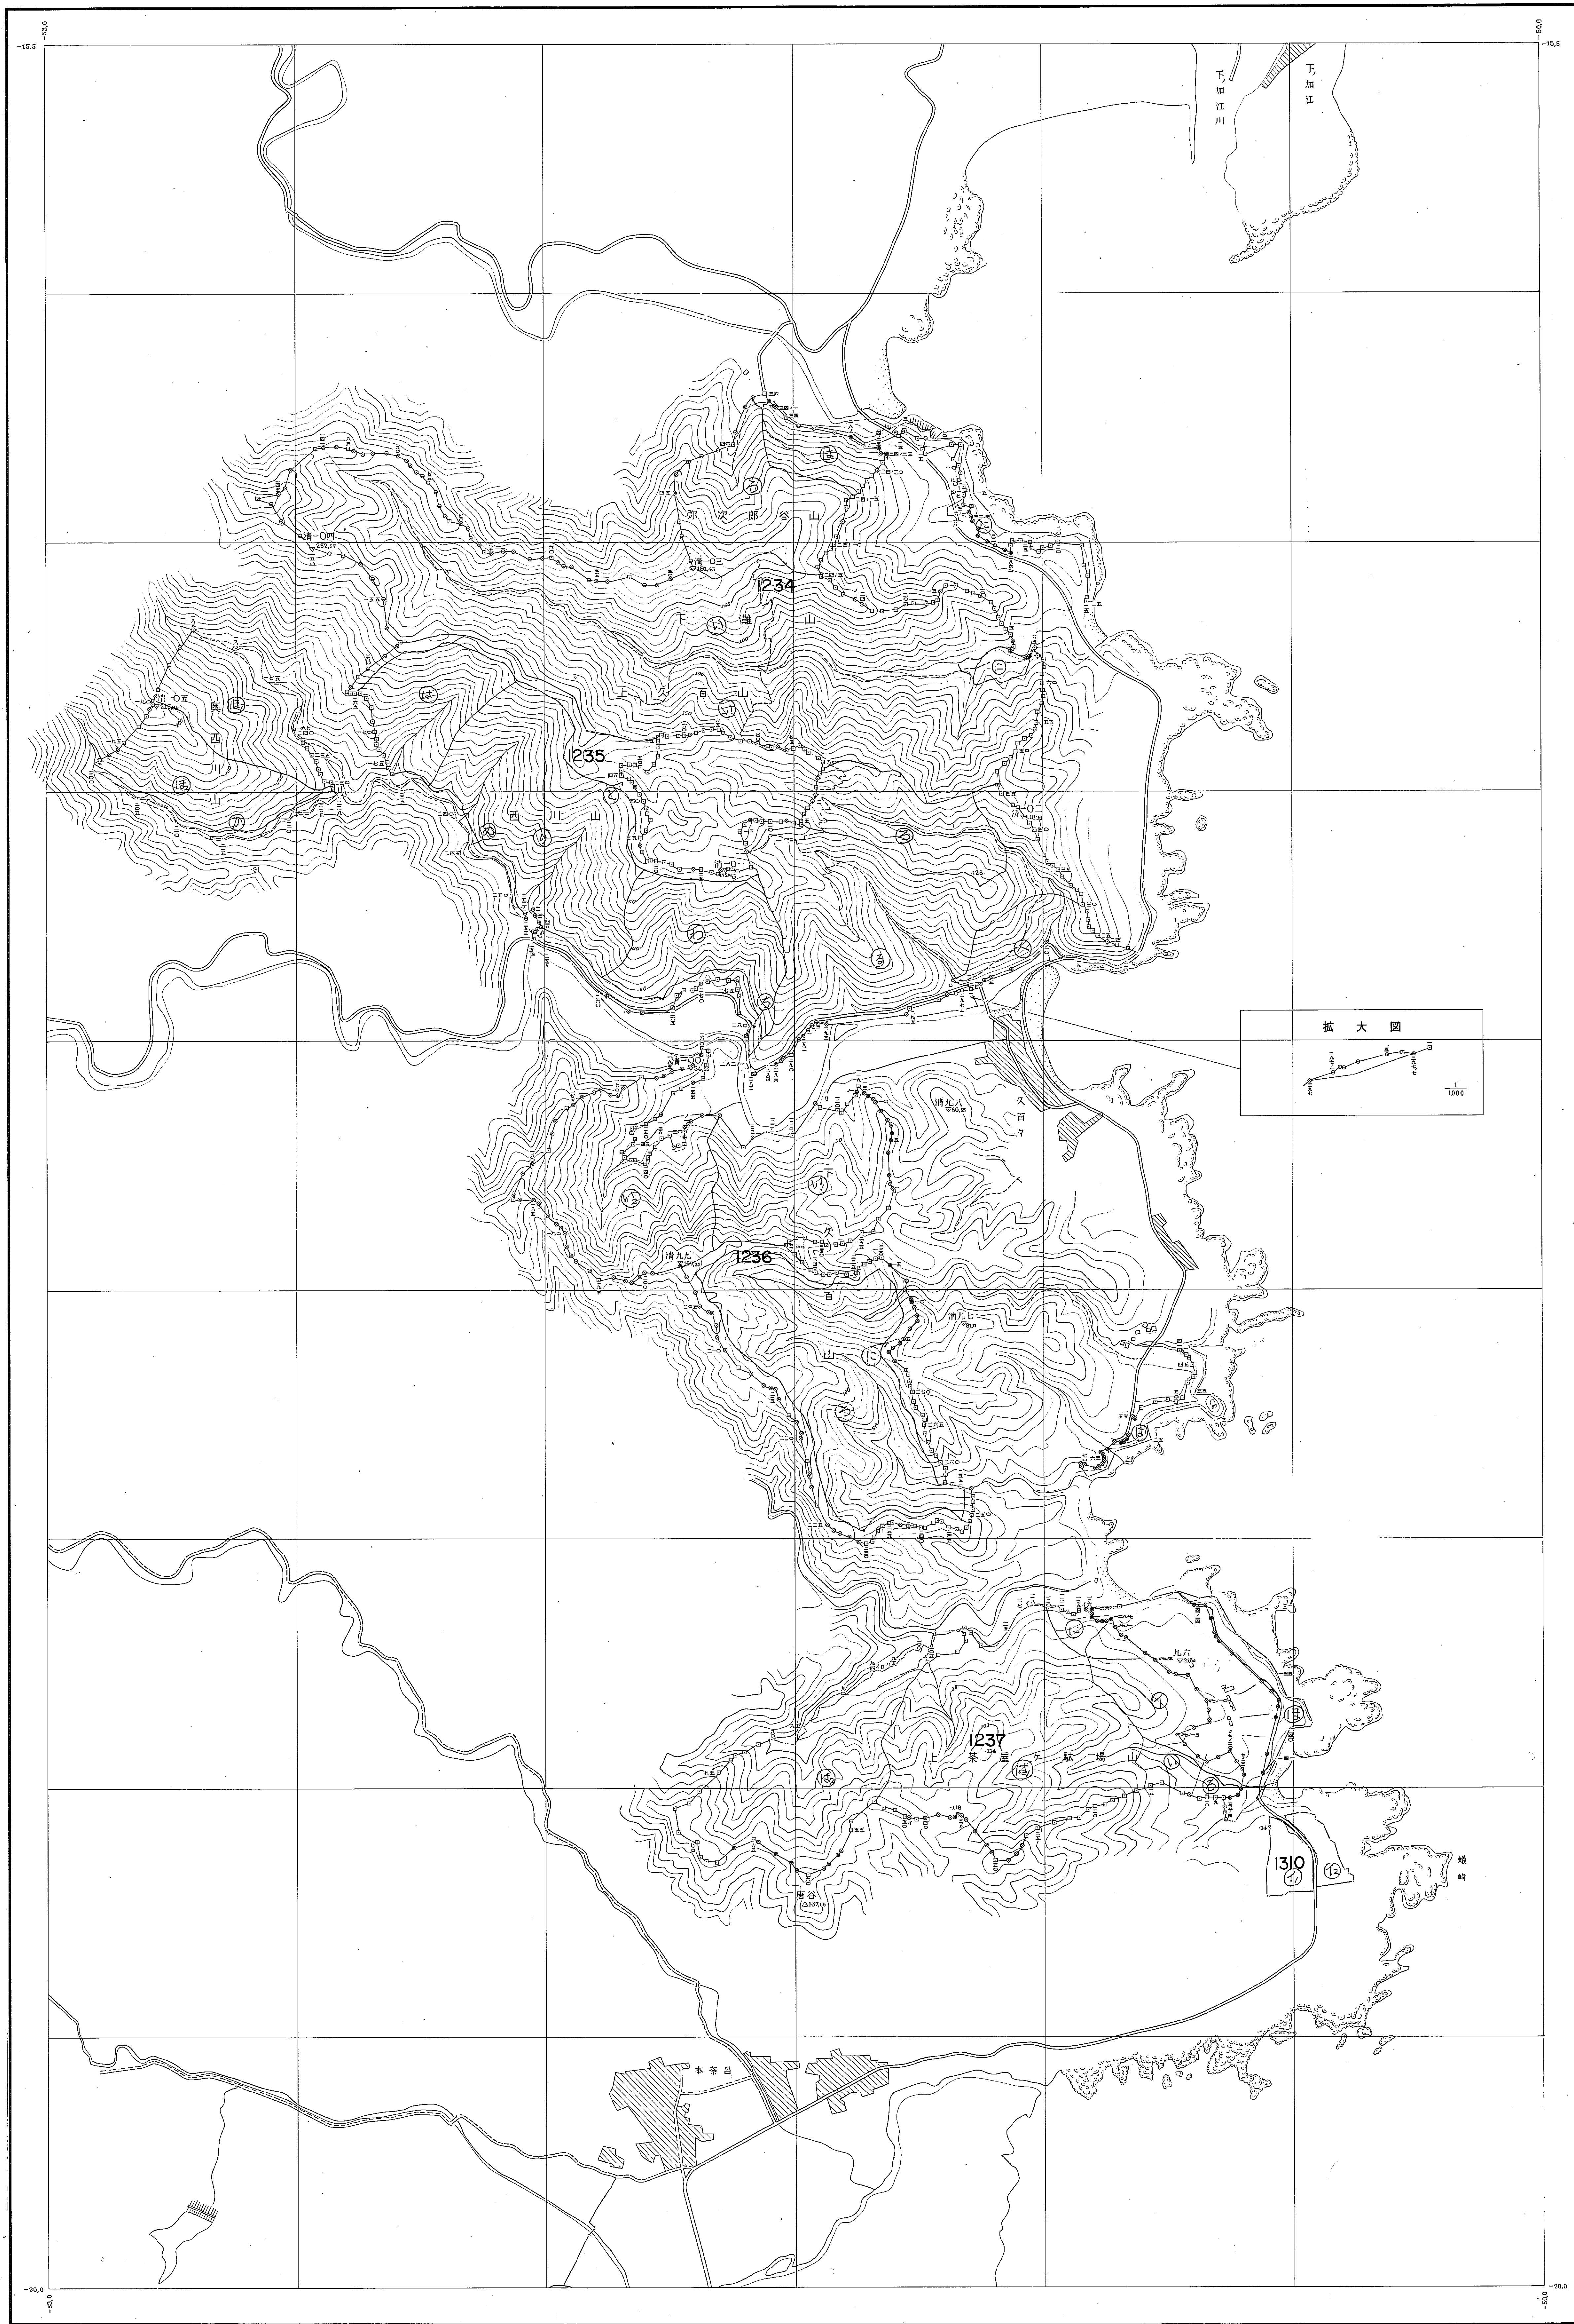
-53.0
-15.5
-50.0
-15.5

下加江川

下加江

弥次郎谷山

清一〇四

清一〇三

1234

下瀬山

上久百山

清一〇五

奥西川山

1235

西川山

清一〇一

清一〇〇

拡大図

$\frac{1}{1000}$

清九八

久百々

下久百山

清九九

1236

清九七

1237

上茶屋ケ駄場山

九六

1310

蟠蛸

唐谷

本奈呂

-20.0
-53.0
-20.0
-50.0